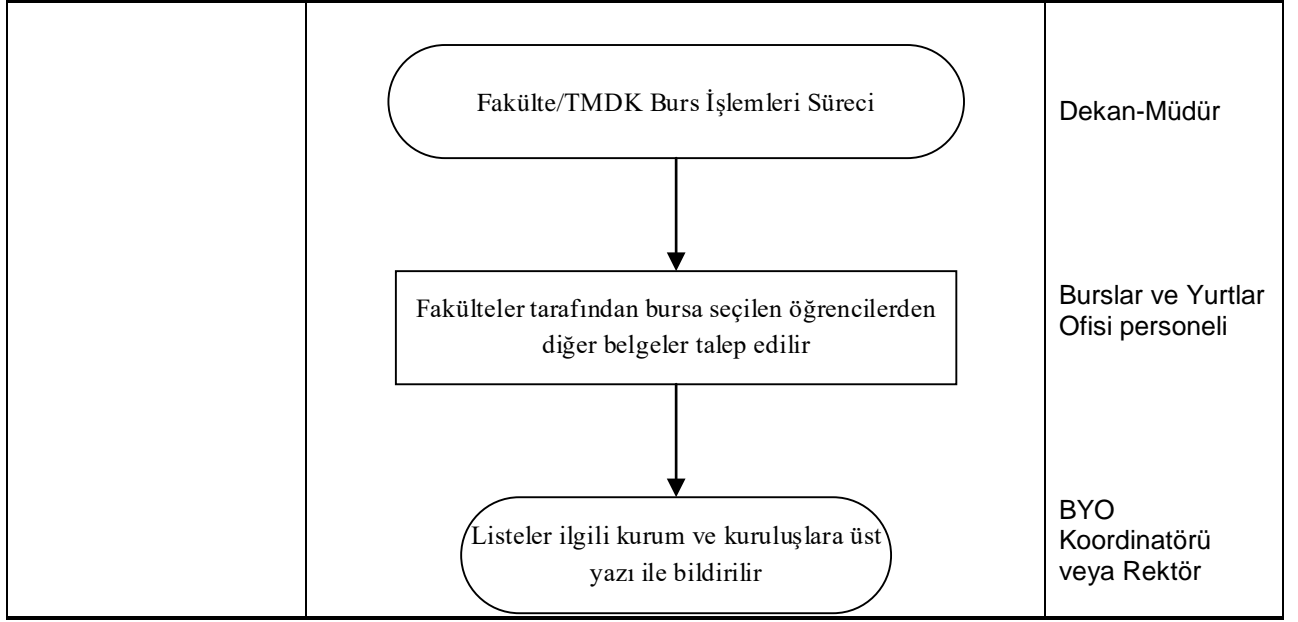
Fakülte/TMDK Burs İşlemleri Süreci

Dekan-Müdür

Fakülteler tarafından bursa seçilen öğrencilerden diğer belgeler talep edilir

Burslar ve Yurtlar Ofisi personeli

Listeler ilgili kurum ve kuruluşlara üst yazı ile bildirilir

BYO Koordinatörü veya Rektör